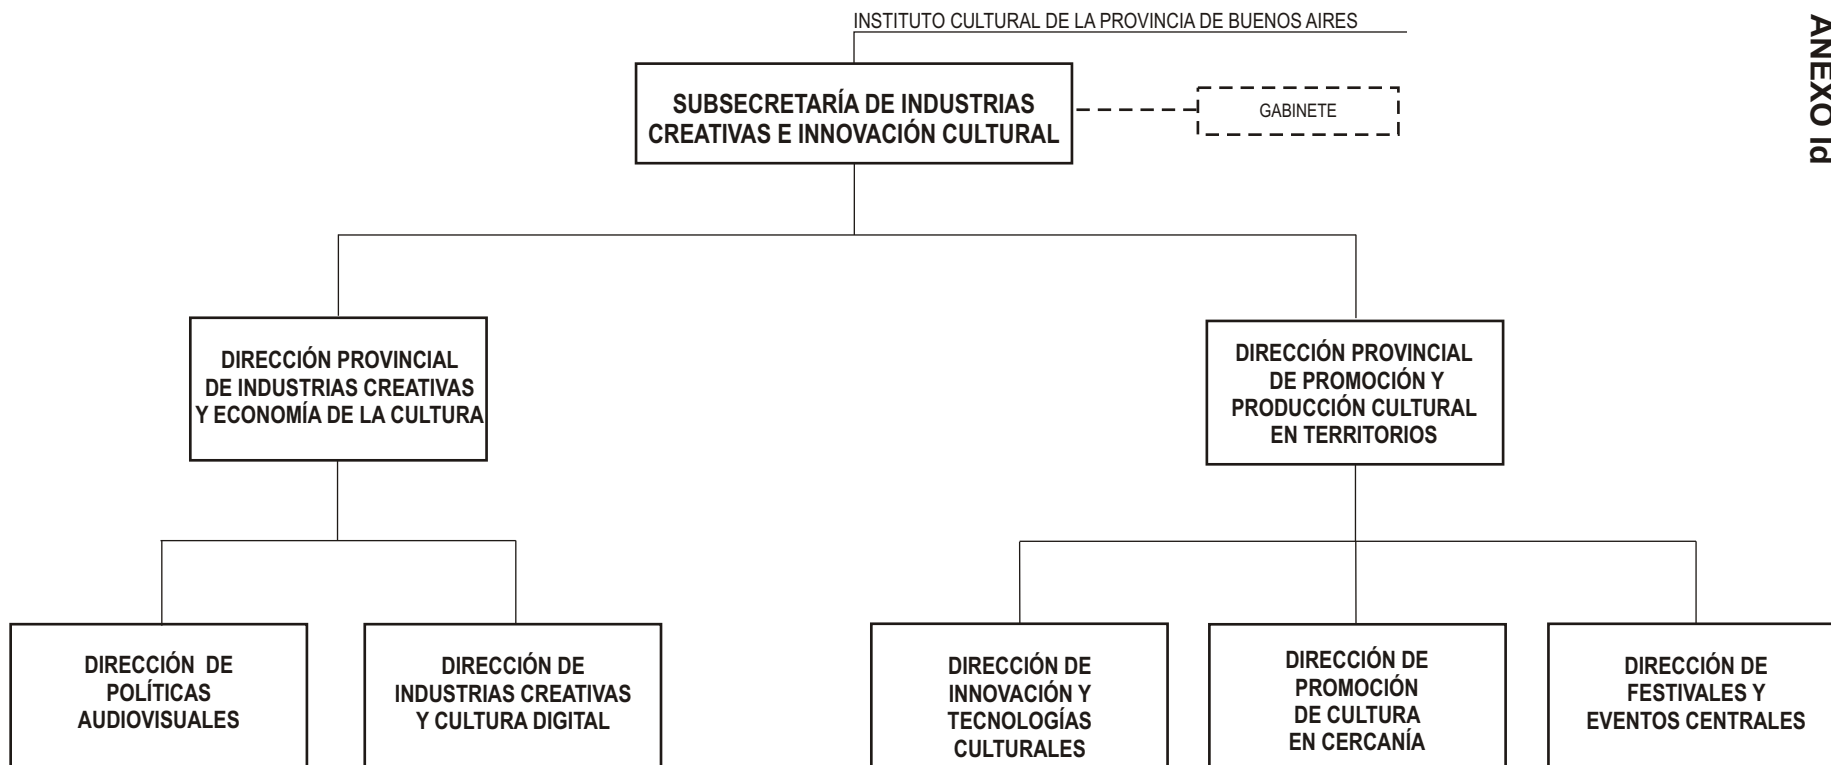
ANEXO Id

INSTITUTO CULTURAL DE LA PROVINCIA DE BUENOS AIRES

SUBSECRETARÍA DE INDUSTRIAS CREATIVAS E INNOVACIÓN CULTURAL

GABINETE

DIRECCIÓN PROVINCIAL DE INDUSTRIAS CREATIVAS Y ECONOMÍA DE LA CULTURA

DIRECCIÓN PROVINCIAL DE PROMOCIÓN Y PRODUCCIÓN CULTURAL EN TERRITORIOS

DIRECCIÓN DE POLÍTICAS AUDIOVISUALES

DIRECCIÓN DE INDUSTRIAS CREATIVAS Y CULTURA DIGITAL

DIRECCIÓN DE INNOVACIÓN Y TECNOLOGÍAS CULTURALES

DIRECCIÓN DE PROMOCIÓN DE CULTURA EN CERCANÍA

DIRECCIÓN DE FESTIVALES Y EVENTOS CENTRALES